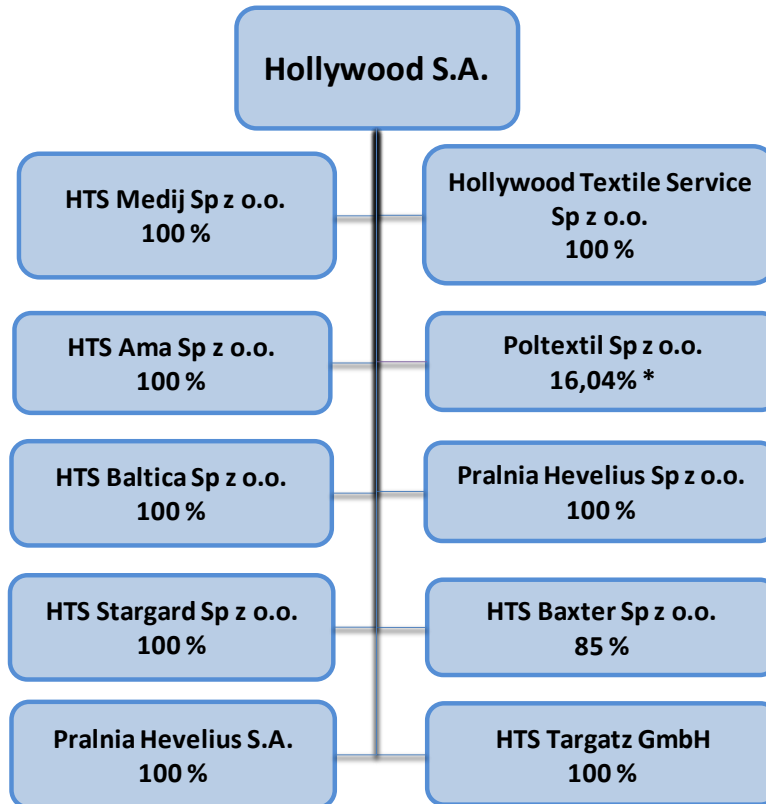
Hollywood S.A.

HTS Medij Sp z o.o.
100 %

Hollywood Textile Service Sp z o.o.
100 %

HTS Ama Sp z o.o.
100 %

Poltextil Sp z o.o.
16,04% *

HTS Baltica Sp z o.o.
100 %

Pralnia Hevelius Sp z o.o.
100 %

HTS Stargard Sp z o.o.
100 %

HTS Baxter Sp z o.o.
85 %

Pralnia Hevelius S.A.
100 %

HTS Targatz GmbH
100 %